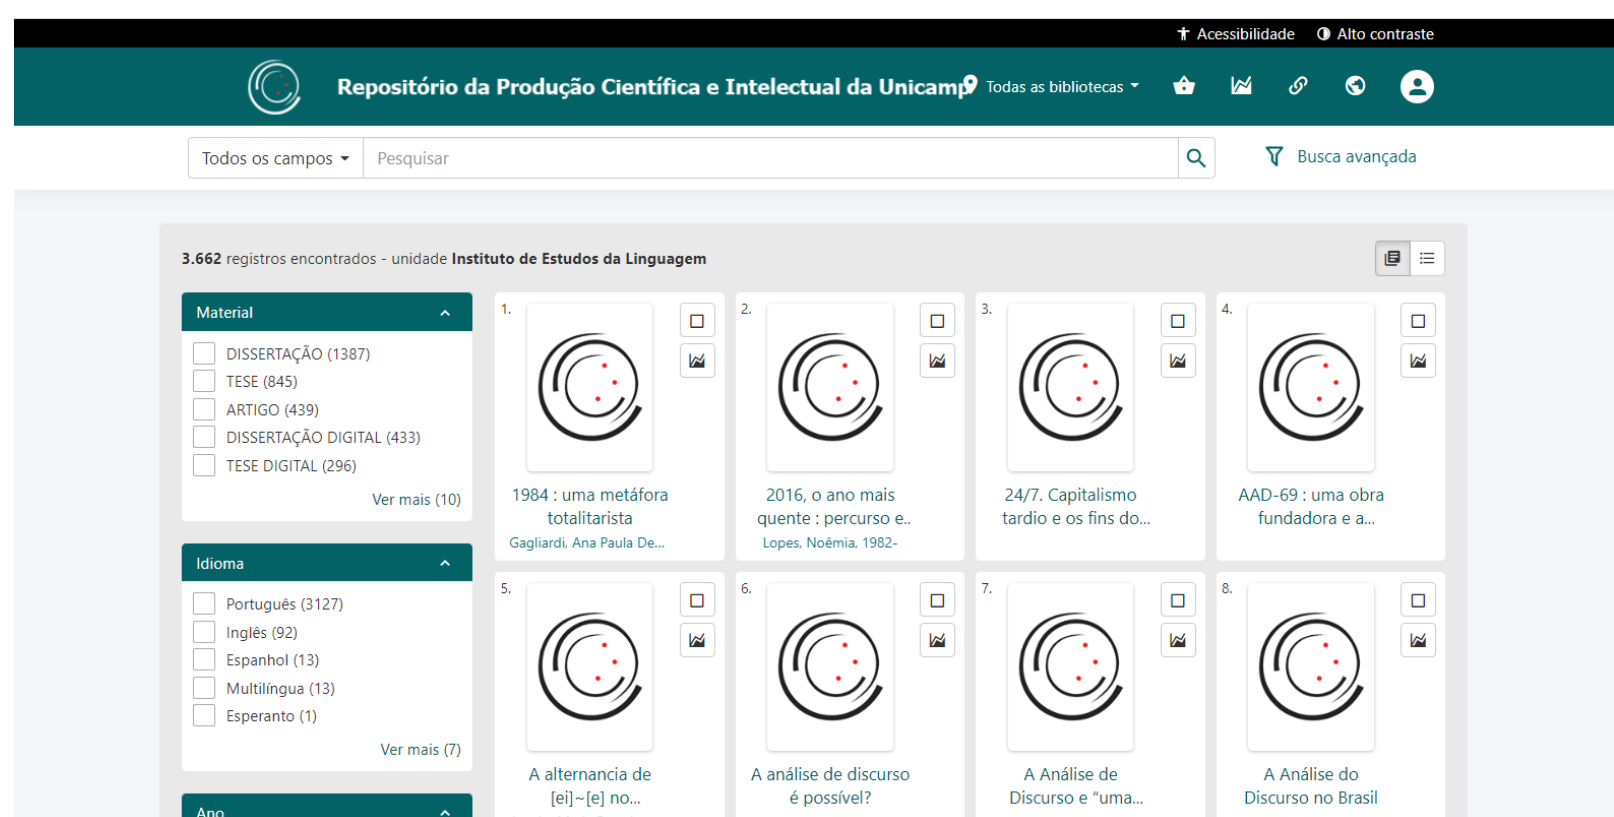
Acessibilidade Alto contraste

Repositório da Produção Científica e Intelectual da Unicamp

Todas as bibliotecas

Todos os campos

Pesquisar

Busca avançada

**3.662** registros encontrados - unidade **Instituto de Estudos da Linguagem**

Material

DISSERTAÇÃO (1387)
TESE (845)
ARTIGO (439)
DISSERTAÇÃO DIGITAL (433)
TESE DIGITAL (296)

Ver mais (10)

Idioma

Português (3127)
Inglês (92)
Espanhol (13)
Multilíngua (13)
Esperanto (1)

Ver mais (7)

Ano

1.
1984 : uma metáfora totalitarista
Gagliardi, Ana Paula De...

2.
2016, o ano mais quente : percurso e..
Lopes, Noêmia, 1982-

3.
24/7. Capitalismo tardio e os fins do...

4.
AAD-69 : uma obra fundadora e a...

5.
A alternancia de [ei]~[e] no...

6.
A análise de discurso é possível?

7.
A Análise de Discurso e "uma...

8.
A Análise do Discurso no Brasil